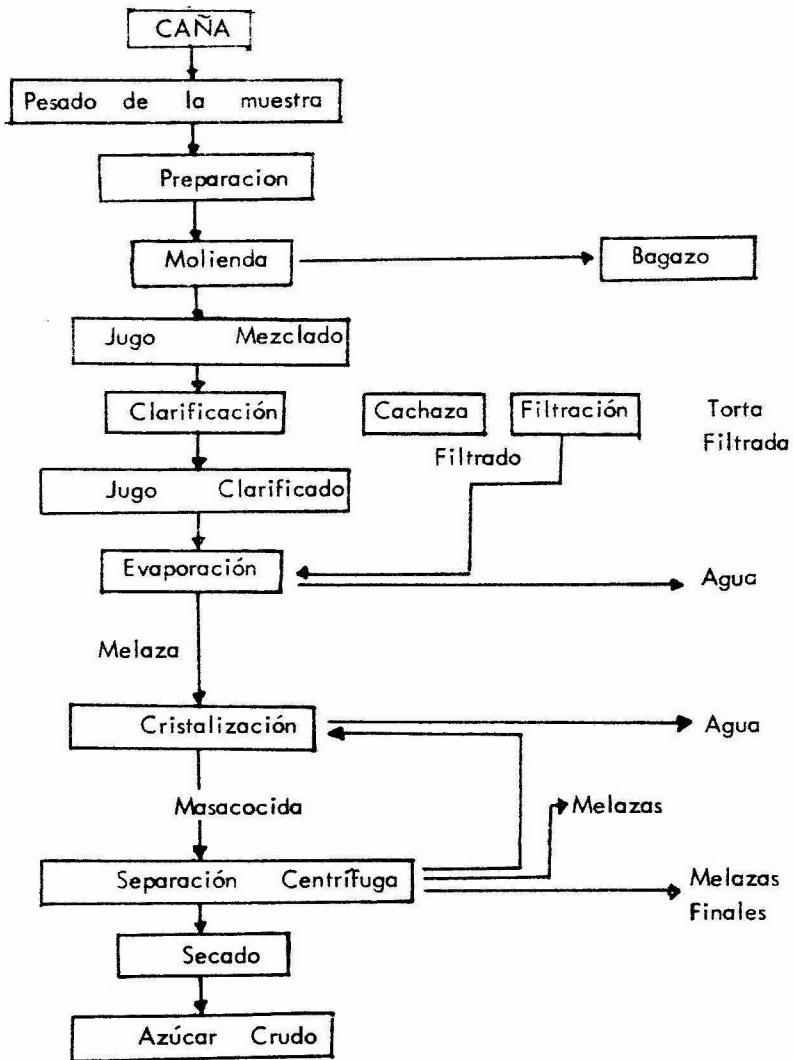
CAÑA

Pesado de la muestra

Preparacion

Molienda

Bagazo

Jugo Mezclado

Clarificación

Cachaza

Filtración

Torta Filtrada

Filtrado

Jugo Clarificado

Evaporación

Agua

Melaza

Cristalización

Agua

Masacocida

Melazas

Separación Centrífuga

Melazas Finales

Secado

Azúcar Crudo